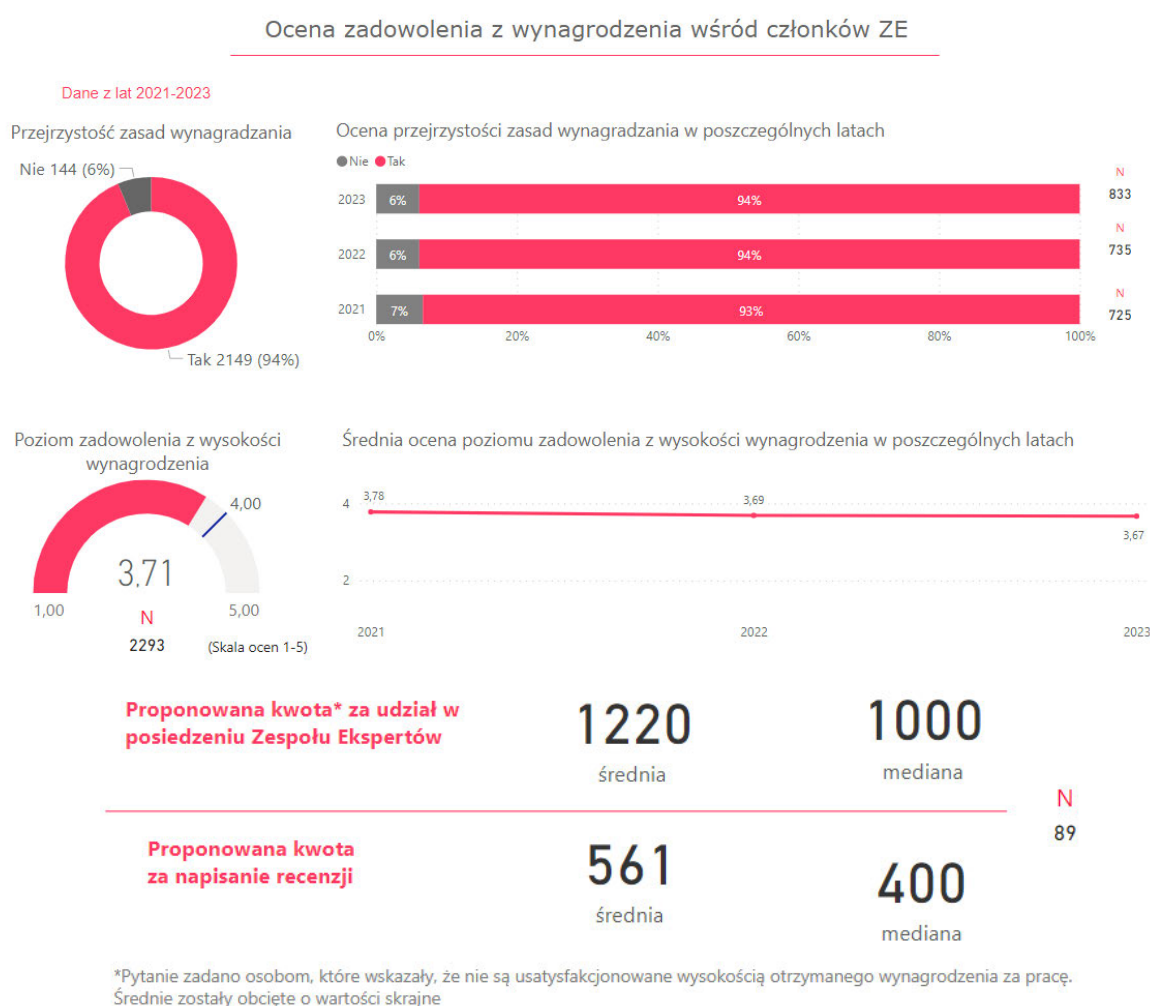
Ocena zadowolenia z wynagrodzenia wśród członków ZE

Dane z lat 2021-2023

Przejrzystość zasad wynagradzania

Nie 144 (6%)

Tak 2149 (94%)

Ocena przejrzystości zasad wynagradzania w poszczególnych latach

Nie Tak

| | Nie | Tak | N |
|---|---|---|---|
| 2023 | 6% | 94% | 833 |
| 2022 | 6% | 94% | 735 |
| 2021 | 7% | 93% | 725 |

0% 20% 40% 60% 80% 100%

Poziom zadowolenia z wysokości wynagrodzenia

4,00

3,71

1,00 5,00

N

2293

(Skala ocen 1-5)

Średnia ocena poziomu zadowolenia z wysokości wynagrodzenia w poszczególnych latach

4

2

3,78

3,69

3,67

2021 2022 2023

Proponowana kwota* za udział w posiedzeniu Zespołu Ekspertów

1220
średnia

1000
mediana

N
89

Proponowana kwota za napisanie recenzji

561
średnia

400
mediana

*Pytanie zadano osobom, które wskazały, że nie są usatysfakcjonowane wysokością otrzymanego wynagrodzenia za pracę. Średnie zostały obcięte o wartości skrajne